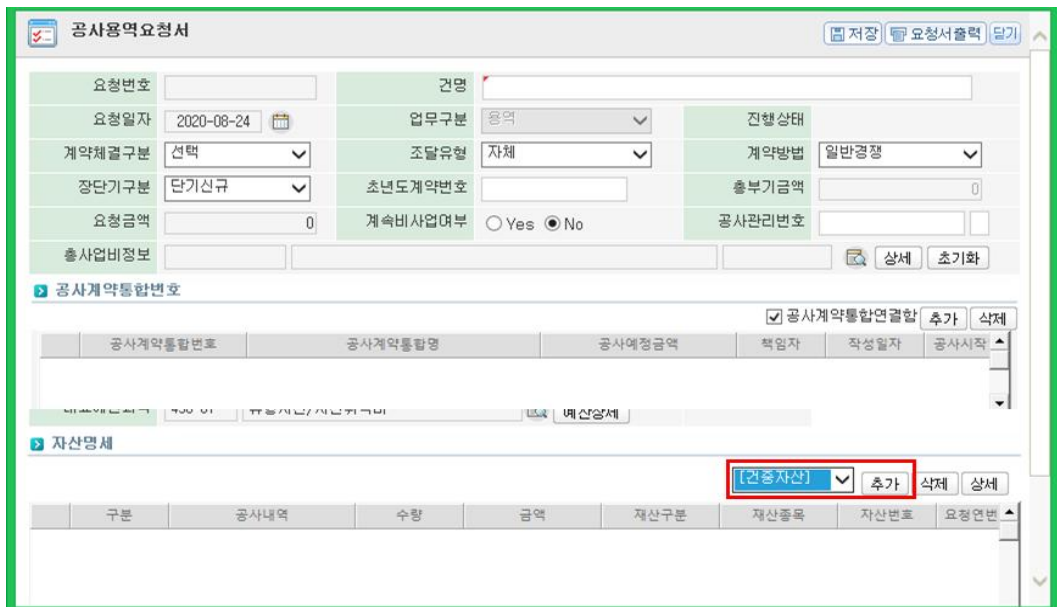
공사용역요청서

저장 요청서출력 닫기

| 요청번호 | | 건명 | | | |
|---|---|---|---|---|---|
| 요청일자 | 2020-08-24 | 업무구분 | 용역 | 진행상태 | |
| 계약체결구분 | 선택 | 조달유형 | 자체 | 계약방법 | 일반경쟁 |
| 장단기구분 | 단기신규 | 초년도계약번호 | | 총부기금액 | 0 |
| 요청금액 | 0 | 계속비사업여부 | ○Yes ◉No | 공사관리번호 | |
| 총사업비정보 | | | | 상세 | 초기화 |

공사계약통합번호

☑공사계약통합연결함 추가 삭제

| 공사계약통합번호 | 공사계약통합명 | 공사예정금액 | 책임자 | 작성일자 | 공사시작 |
|---|---|---|---|---|---|

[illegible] 예산상세

자산명세

[건증자산] 추가 삭제 상세

| 구분 | 공사내역 | 수량 | 금액 | 재산구분 | 재산종목 | 자산번호 | 요청연번 |
|---|---|---|---|---|---|---|---|